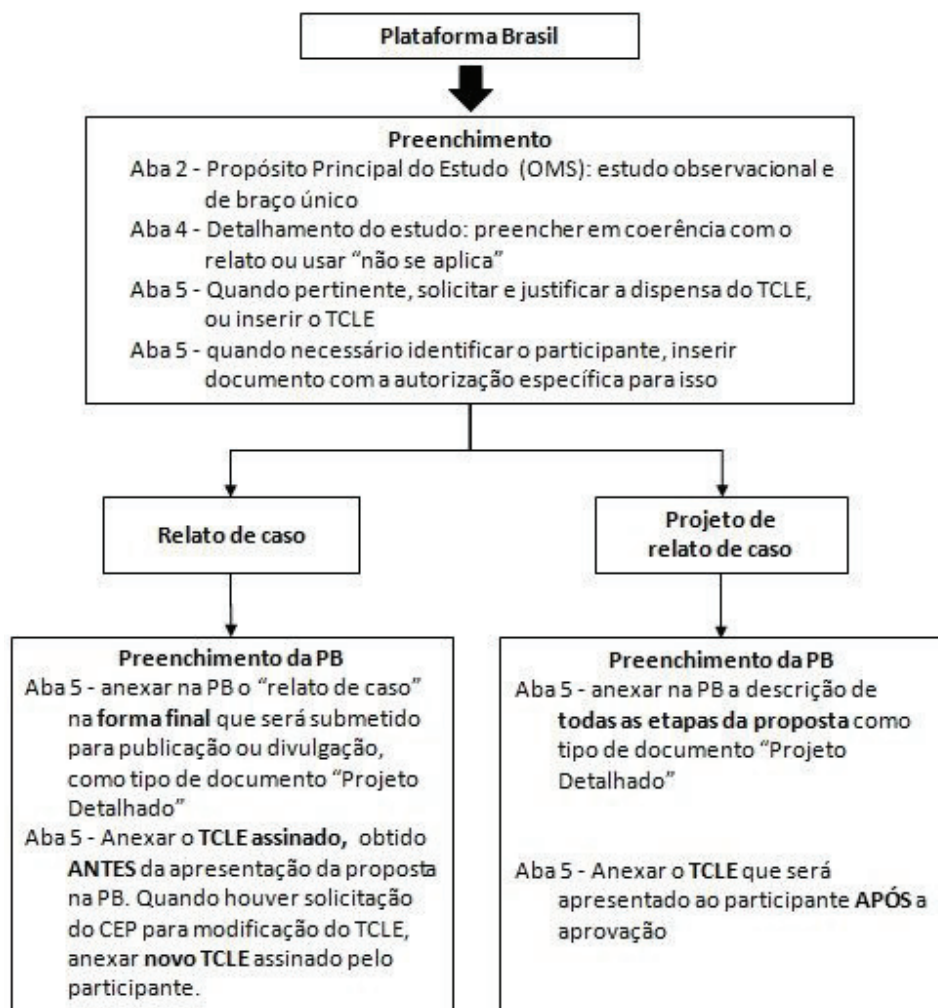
Plataforma Brasil

Preenchimento
Aba 2 - Propósito Principal do Estudo (OMS): estudo observacional e de braço único
Aba 4 - Detalhamento do estudo: preencher em coerência com o relato ou usar "não se aplica"
Aba 5 - Quando pertinente, solicitar e justificar a dispensa do TCLE, ou inserir o TCLE
Aba 5 - quando necessário identificar o participante, inserir documento com a autorização específica para isso

Relato de caso

Projeto de relato de caso

Preenchimento da PB
Aba 5 - anexar na PB o "relato de caso" na forma final que será submetido para publicação ou divulgação, como tipo de documento "Projeto Detalhado"
Aba 5 - Anexar o TCLE assinado, obtido ANTES da apresentação da proposta na PB. Quando houver solicitação do CEP para modificação do TCLE, anexar novo TCLE assinado pelo participante.

Preenchimento da PB
Aba 5 - anexar na PB a descrição de todas as etapas da proposta como tipo de documento "Projeto Detalhado"

Aba 5 - Anexar o TCLE que será apresentado ao participante APÓS a aprovação